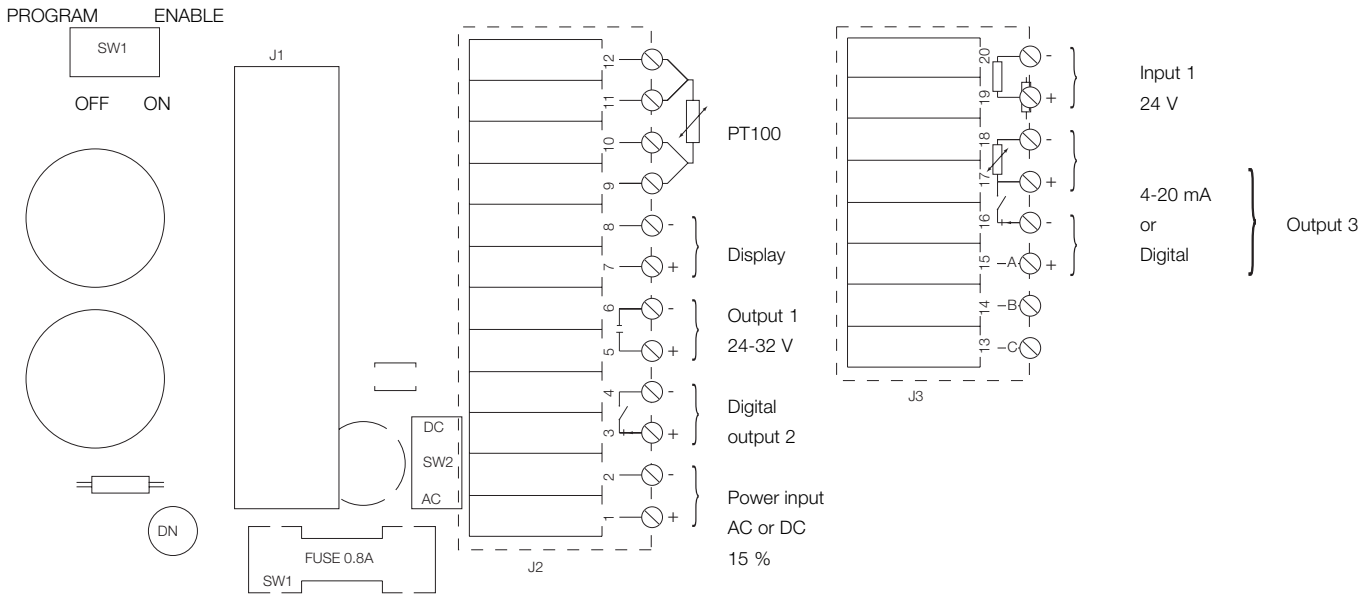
PROGRAM ENABLE

SW1

OFF ON

J1

DC
SW2
AC

DN

FUSE 0.8A
SW1

12
11
10
9
8
7
6
5
4
3
2
1

J2

PT100

Display

Output 1
24-32 V

Digital
output 2

Power input
AC or DC
15 %

20
19
18
17
16
15
14
13

A
B
C

J3

Input 1
24 V

4-20 mA
or
Digital

Output 3